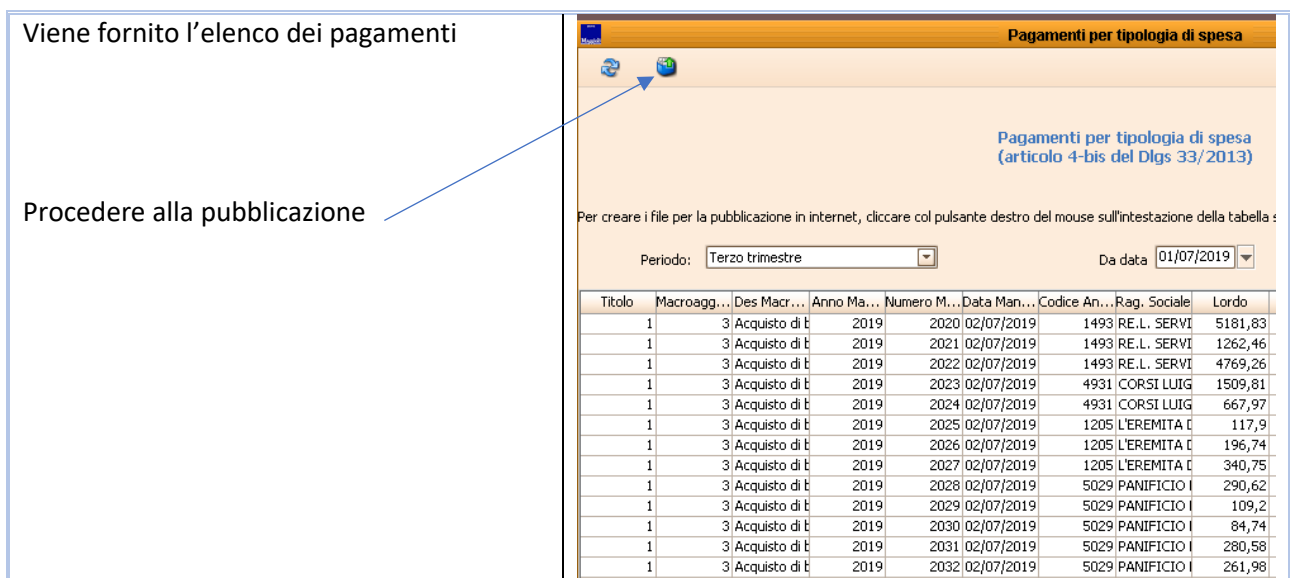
Viene fornito l'elenco dei pagamenti

Procedere alla pubblicazione

Pagamenti per tipologia di spesa

Pagamenti per tipologia di spesa
(articolo 4-bis del Dlgs 33/2013)

Per creare i file per la pubblicazione in internet, cliccare col pulsante destro del mouse sull'intestazione della tabella s

Periodo: Terzo trimestre

Da data 01/07/2019

| Titolo | Macroagg... | Des Macr... | Anno Ma... | Numero M... | Data Man... | Codice An... | Rag. Sociale | Lordo |
|---|---|---|---|---|---|---|---|---|
| 1 | 3 | Acquisto di b | 2019 | 2020 | 02/07/2019 | 1493 | RE.L. SERVI | 5181,83 |
| 1 | 3 | Acquisto di b | 2019 | 2021 | 02/07/2019 | 1493 | RE.L. SERVI | 1262,46 |
| 1 | 3 | Acquisto di b | 2019 | 2022 | 02/07/2019 | 1493 | RE.L. SERVI | 4769,26 |
| 1 | 3 | Acquisto di b | 2019 | 2023 | 02/07/2019 | 4931 | CORSI LUIG | 1509,81 |
| 1 | 3 | Acquisto di b | 2019 | 2024 | 02/07/2019 | 4931 | CORSI LUIG | 667,97 |
| 1 | 3 | Acquisto di b | 2019 | 2025 | 02/07/2019 | 1205 | L'EREMITA D | 117,9 |
| 1 | 3 | Acquisto di b | 2019 | 2026 | 02/07/2019 | 1205 | L'EREMITA D | 196,74 |
| 1 | 3 | Acquisto di b | 2019 | 2027 | 02/07/2019 | 1205 | L'EREMITA D | 340,75 |
| 1 | 3 | Acquisto di b | 2019 | 2028 | 02/07/2019 | 5029 | PANIFICIO I | 290,62 |
| 1 | 3 | Acquisto di b | 2019 | 2029 | 02/07/2019 | 5029 | PANIFICIO I | 109,2 |
| 1 | 3 | Acquisto di b | 2019 | 2030 | 02/07/2019 | 5029 | PANIFICIO I | 84,74 |
| 1 | 3 | Acquisto di b | 2019 | 2031 | 02/07/2019 | 5029 | PANIFICIO I | 280,58 |
| 1 | 3 | Acquisto di b | 2019 | 2032 | 02/07/2019 | 5029 | PANIFICIO I | 261,98 |